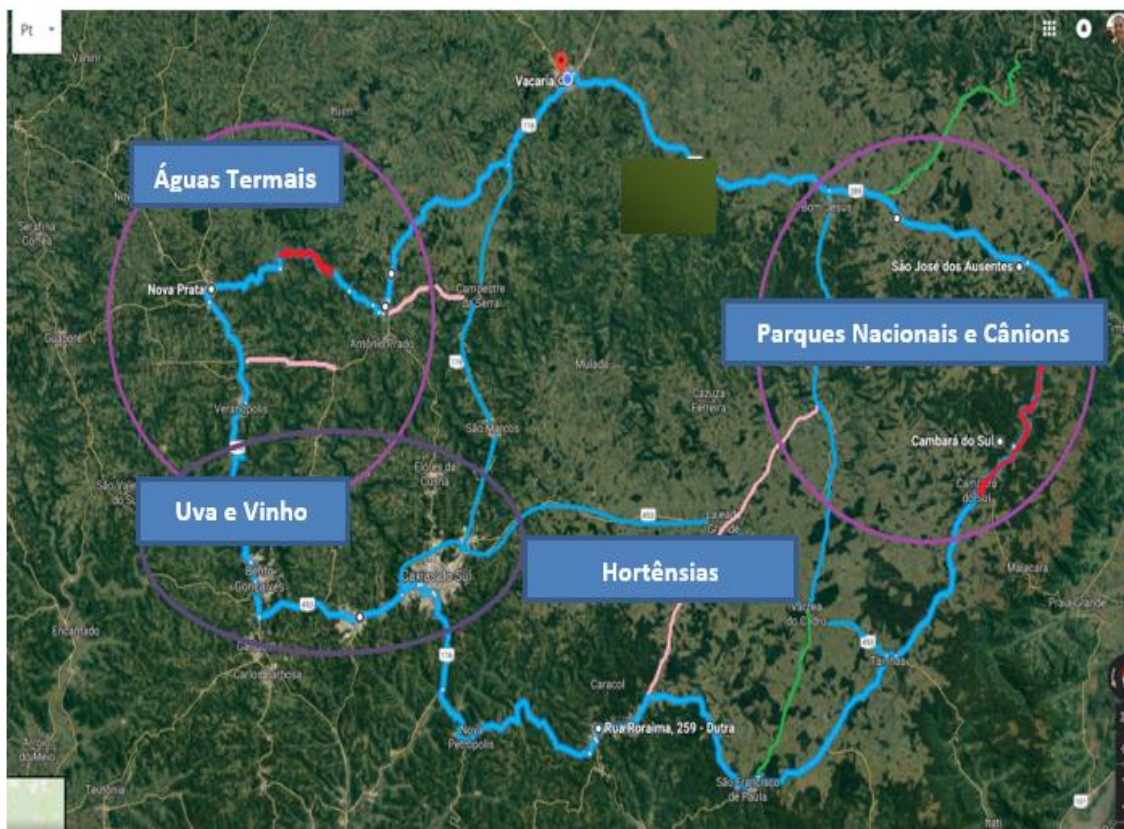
Pt

Vacaria

Águas Termais

Parques Nacionais e Cânions

Uva e Vinho

Hortênsias

Nova Prata

Antônio Prado

Campestre da Serra

Veranópolis

São Marcos

Muitos Capões

Bom Jesus

São José dos Ausentes

Cambará do Sul

Caxias do Sul

Bento Gonçalves

Flores da Cunha

Nova Petrópolis

Rua Roraima, 259 - Dutra

Caracol

Gramado

Canela

São Francisco de Paula

Várzea do Cedro

Tainhas

Jaquirana

Garibaldi

Carlos Barbosa

Serafina Corrêa

Guaporé

Encantado

Teutônia

Maracajá

Praia Grande

Mulada

Cazuza Ferreira

Lajeado Grande

Vanini

Itati

116

453

285